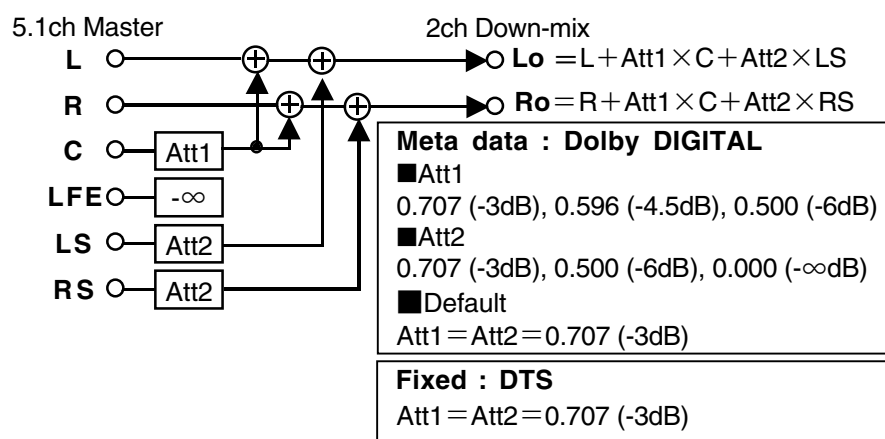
5.1ch Master

2ch Down-mix

L

R

C

LFE

LS

RS

Att1

-∞

Att2

Att2

**Lo** $=L+Att1\times C+Att2\times LS$

**Ro** $=R+Att1\times C+Att2\times RS$

**Meta data : Dolby DIGITAL**
■Att1
0.707 (-3dB), 0.596 (-4.5dB), 0.500 (-6dB)
■Att2
0.707 (-3dB), 0.500 (-6dB), 0.000 (-∞dB)
■Default
Att1＝Att2＝0.707 (-3dB)

**Fixed : DTS**
Att1＝Att2＝0.707 (-3dB)